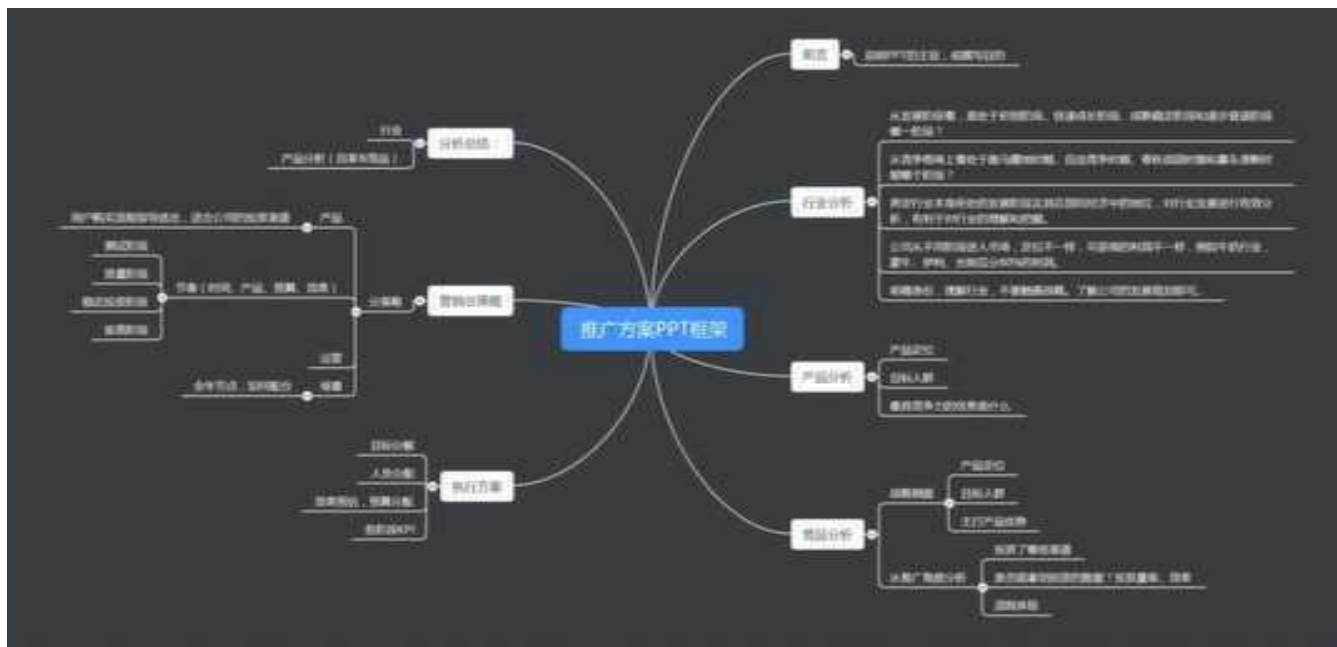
推广方案PPT框架

前言
说明PPT的主题、场景与目的

行业分析
从发展阶段看，是处于初创阶段、快速成长阶段、成熟稳定阶段还是衰退阶段哪一阶段？
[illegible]
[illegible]
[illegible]
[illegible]

产品分析
产品定位
目标人群
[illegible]

竞品分析
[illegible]
产品定位
目标人群
主打产品优势
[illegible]
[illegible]
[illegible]
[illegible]

分析总结
行业
产品分析（竞争和周边）

营销总策略
产品
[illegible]
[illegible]
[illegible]
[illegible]
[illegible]
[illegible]
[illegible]
运营
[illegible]
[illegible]

执行方案
目标分解
人员分配
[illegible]
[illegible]